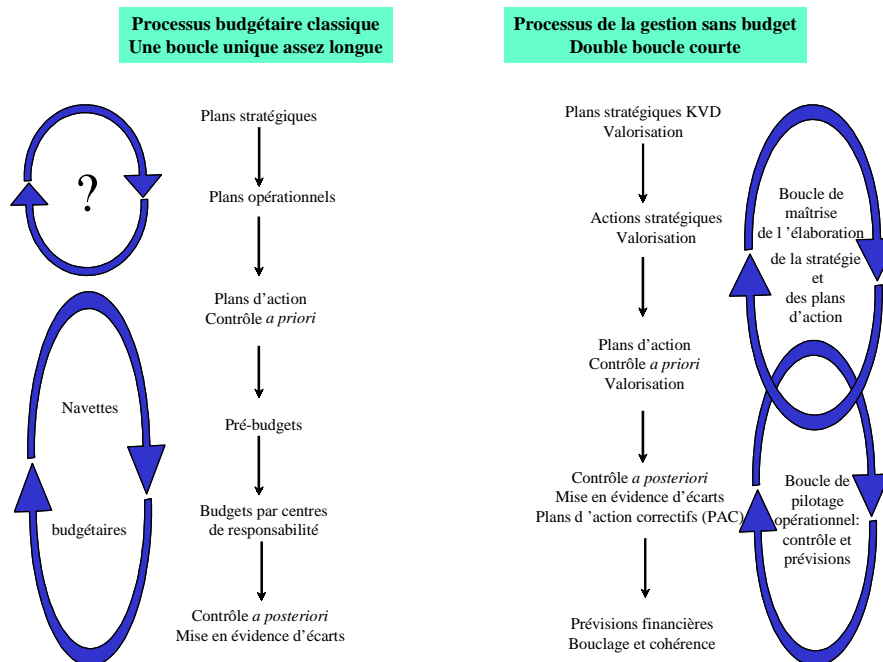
Processus budgétaire classique
Une boucle unique assez longue

?

Navettes

budgétaires

Plans stratégiques

Plans opérationnels

Plans d'action
Contrôle *a priori*

Pré-budgets

Budgets par centres
de responsabilité

Contrôle *a posteriori*
Mise en évidence d'écarts

Processus de la gestion sans budget
Double boucle courte

Plans stratégiques KVD
Valorisation

Actions stratégiques
Valorisation

Plans d'action
Contrôle *a priori*
Valorisation

Contrôle *a posteriori*
Mise en évidence d'écarts
Plans d 'action correctifs (PAC)

Prévisions financières
Bouclage et cohérence

Boucle de
maîtrise
de l 'élaboration
de la stratégie
et
des plans
d'action

Boucle de
pilotage
opérationnel:
contrôle et
prévisions